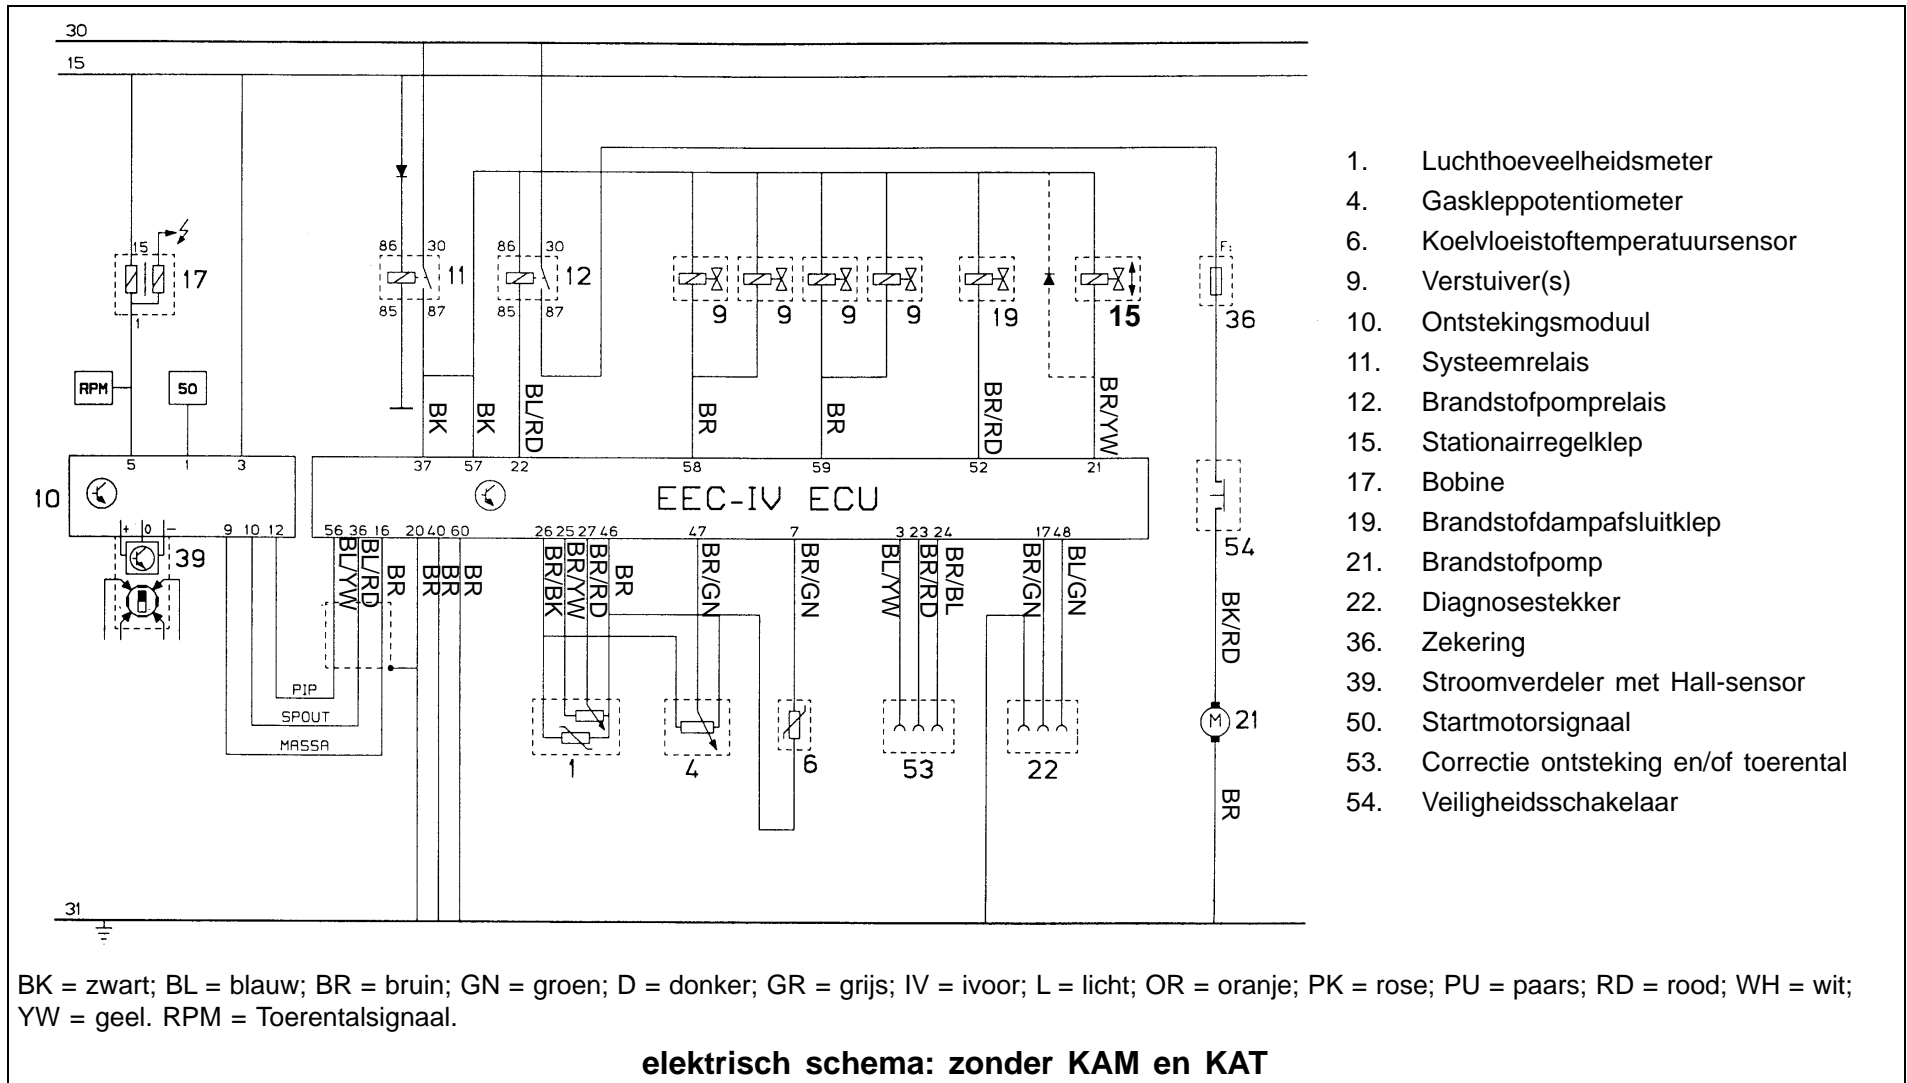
30
15
15
17
1
RPM
50
5 1 3
10
+ 0 –
39
9 10 12
86 30
11
85 87
86 30
12
85 87
BK
BK
BL/RD
37 57 22
9
9
9
9
19
15
BR
BR
BR/RD
BR/YW
58
59
52
21
F:
36
EEC-IV ECU
56 36 16
BL/YW
BL/RD
BR
20 40 60
BR
BR
BR
26 25 27 46
BR/BK
BR/YW
BR/RD
BR
47
BR/GN
7
BR/GN
3 23 24
BL/YW
BR/RD
BR/BL
17 48
BR/GN
BL/GN
54
BK/RD
PIP
SPOUT
MASSA
1
4
6
53
22
M 21
BR
31

1. Luchthoeveelheidsmeter
4. Gaskleppotentiometer
6. Koelvloeistoftemperatuursensor
9. Verstuiver(s)
10. Ontstekingsmoduul
11. Systeemrelais
12. Brandstofpomprelais
15. Stationairregelklep
17. Bobine
19. Brandstofdampafsluitklep
21. Brandstofpomp
22. Diagnosestekker
36. Zekering
39. Stroomverdeler met Hall-sensor
50. Startmotorsignaal
53. Correctie ontsteking en/of toerental
54. Veiligheidsschakelaar

BK = zwart; BL = blauw; BR = bruin; GN = groen; D = donker; GR = grijs; IV = ivoor; L = licht; OR = oranje; PK = rose; PU = paars; RD = rood; WH = wit; YW = geel. RPM = Toerentalsignaal.

elektrisch schema: zonder KAM en KAT